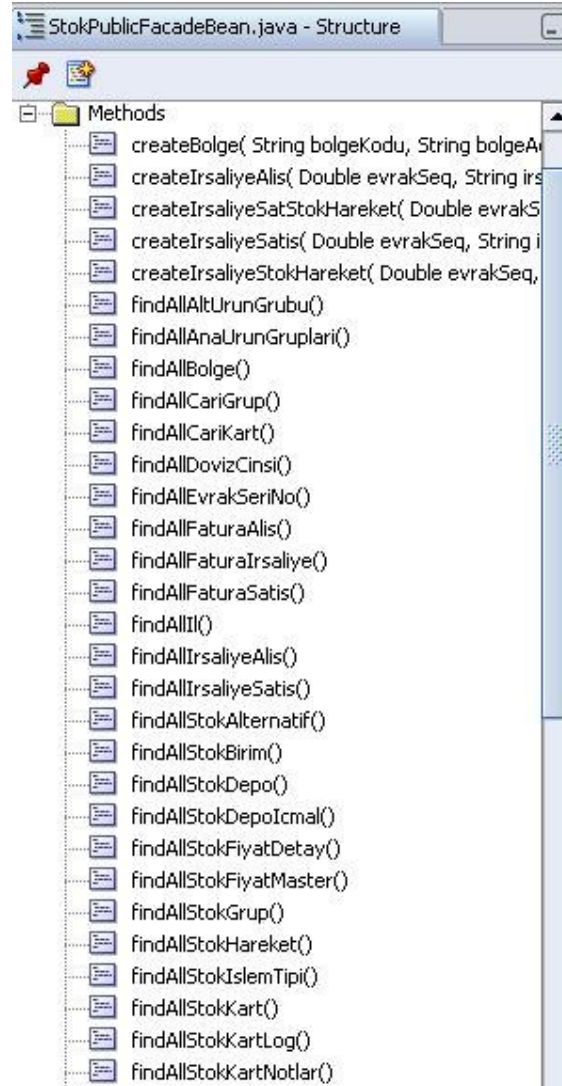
StokPublicFacadeBean.java - Structure

Methods
createBolge( String bolgeKodu, String bolgeA
createIrsaliyeAlis( Double evrakSeq, String irs
createIrsaliyeSatStokHareket( Double evrakS
createIrsaliyeSatis( Double evrakSeq, String i
createIrsaliyeStokHareket( Double evrakSeq,
findAllAltUrunGrubu()
findAllAnaUrunGruplari()
findAllBolge()
findAllCariGrup()
findAllCariKart()
findAllDovizCinsi()
findAllEvrakSeriNo()
findAllFaturaAlis()
findAllFaturaIrsaliye()
findAllFaturaSatis()
findAllIl()
findAllIrsaliyeAlis()
findAllIrsaliyeSatis()
findAllStokAlternatif()
findAllStokBirim()
findAllStokDepo()
findAllStokDepoIcmal()
findAllStokFiyatDetay()
findAllStokFiyatMaster()
findAllStokGrup()
findAllStokHareket()
findAllStokIslemTipi()
findAllStokKart()
findAllStokKartLog()
findAllStokKartNotlar()